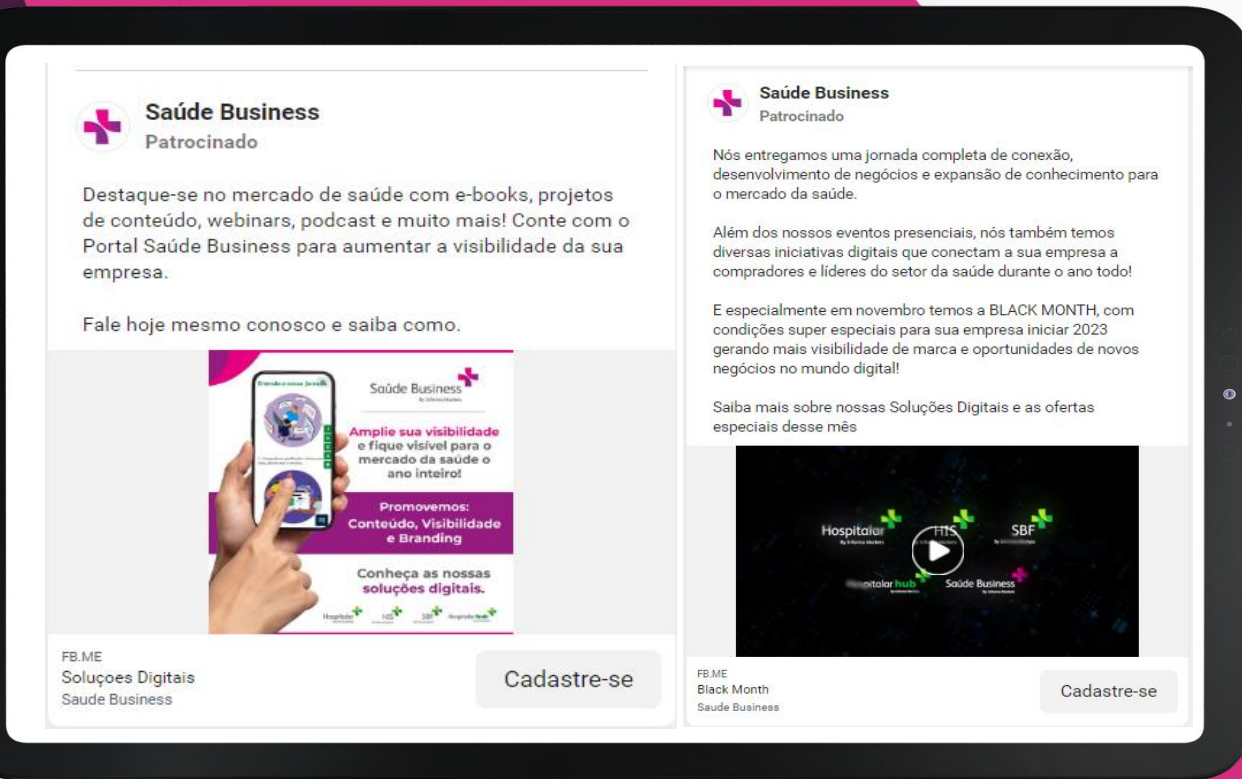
Saúde Business
Patrocinado

Destaque-se no mercado de saúde com e-books, projetos de conteúdo, webinars, podcast e muito mais! Conte com o Portal Saúde Business para aumentar a visibilidade da sua empresa.

Fale hoje mesmo conosco e saiba como.

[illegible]

Saúde Business
By Informa Markets

Amplie sua visibilidade e fique visível para o mercado da saúde o ano inteiro!

Promovemos: Conteúdo, Visibilidade e Branding

Conheça as nossas soluções digitais.

Hospitalar HIS SBF Hospitalar hub

FB.ME
Soluçoes Digitais
Saude Business

Cadastre-se

Saúde Business
Patrocinado

Nós entregamos uma jornada completa de conexão, desenvolvimento de negócios e expansão de conhecimento para o mercado da saúde.

Além dos nossos eventos presenciais, nós também temos diversas iniciativas digitais que conectam a sua empresa a compradores e líderes do setor da saúde durante o ano todo!

E especialmente em novembro temos a BLACK MONTH, com condições super especiais para sua empresa iniciar 2023 gerando mais visibilidade de marca e oportunidades de novos negócios no mundo digital!

Saiba mais sobre nossas Soluções Digitais e as ofertas especiais desse mês

Hospitalar
HIS
SBF
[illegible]pitalar hub
Saúde Business

FB.ME
Black Month
Saude Business

Cadastre-se